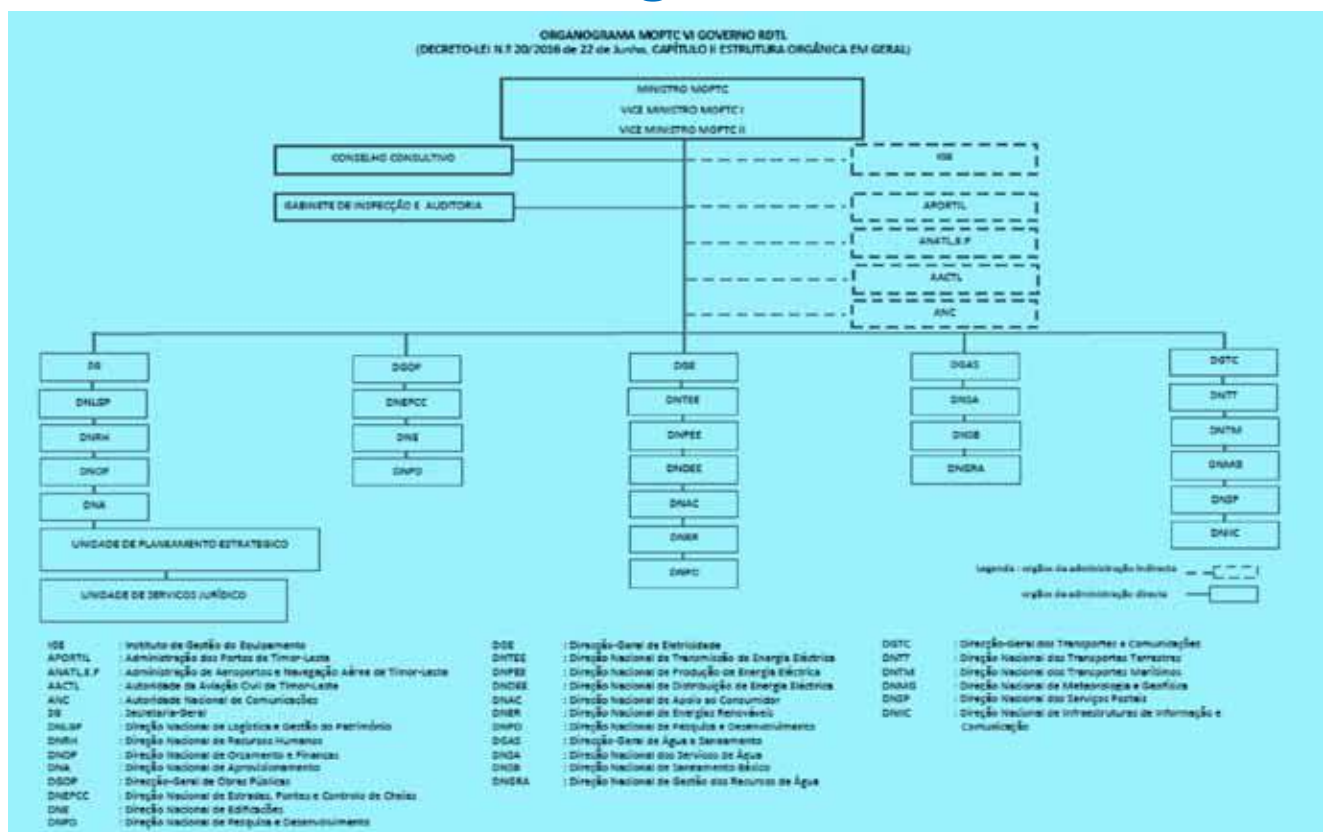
ORGANOGRAMA MOPTC VI GOVERNO RDTL
(DECRETO-LEI N.º 20/2016 de 22 de Junho, CAPÍTULO II ESTRUTURA ORGÂNICA EM GERAL)

MINISTRO MOPTC
VICE MINISTRO MOPTC I
VICE MINISTRO MOPTC II

CONSELHO CONSULTIVO

GABINETE DE INSPECÇÃO E AUDITORIA

IGE

APORTIL

ANATL,E.P

AACTL

ANC

SG
DNLGP
DNRH
DNOF
DNA
UNIDADE DE PLANEAMENTO ESTRATEGICO
UNIDADE DE SERVIÇOS JURÍDICO

DGOP
DNEPCC
DNE
DNPD

DGE
DNTEE
DNPEE
DNDEE
DNAC
DNER
DNPD

DGAS
DNSA
DNSB
DNGRA

DGTC
DNTT
DNTM
DNMG
DNSP
DNIIC

Legenda : orgãos da administração indirecta
orgãos de administração directa

IGE : Instituto de Gestão do Equipamento
APORTIL : Administração dos Portos de Timor-Leste
ANATL,E.P : Administração de Aeroportos e Navegação Aérea de Timor-Leste
AACTL : Autoridade de Aviação Civil de Timor-Leste
ANC : Autoridade Nacional de Comunicações
SG : Secretaria-Geral
DNLGP : Direção Nacional de Logística e Gestão do Património
DNRH : Direção Nacional de Recursos Humanos
DNOF : Direção Nacional de Orçamento e Finanças
DNA : Direção Nacional de Aprovisionamento
DGOP : Direção-Geral de Obras Públicas
DNEPCC : Direção Nacional de Estradas, Pontes e Controlo de Cheias
DNE : Direção Nacional de Edificações
DNPD : Direção Nacional de Pesquisa e Desenvolvimento

DGE : Direção-Geral de Eletricidade
DNTEE : Direção Nacional de Transmissão de Energia Eléctrica
DNPEE : Direção Nacional de Produção de Energia Eléctrica
DNDEE : Direção Nacional de Distribuição de Energia Eléctrica
DNAC : Direção Nacional de Apoio ao Consumidor
DNER : Direção Nacional de Energias Renováveis
DNPD : Direção Nacional de Pesquisa e Desenvolvimento
DGAS : Direção-Geral de Água e Saneamento
DNSA : Direção Nacional dos Serviços de Água
DNSB : Direção Nacional de Saneamento Básico
DNGRA : Direção Nacional de Gestão dos Recursos de Água

DGTC : Direção-Geral dos Transportes e Comunicações
DNTT : Direção Nacional dos Transportes Terrestres
DNTM : Direção Nacional dos Transportes Marítimos
DNMG : Direção Nacional de Meteorologia e Geofísica
DNSP : Direção Nacional dos Serviços Postais
DNIIC : Direção Nacional de Infraestruturas de Informação e Comunicação